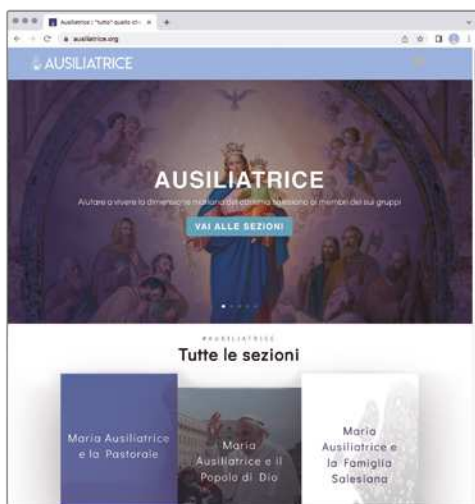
Ausiliatrice | "tutto" quello ch ×

ausiliatrice.org

AUSILIATRICE

AUSILIATRICE

Aiutare a vivere la dimensione mariana del carisma salesiano ai membri dei suoi gruppi

VAI ALLE SEZIONI

#AUSILIATRICE

Tutte le sezioni

Maria Ausiliatrice e la Pastorale

Maria Ausiliatrice e il Popolo di Dio

Maria Ausiliatrice e la Famiglia Salesiana